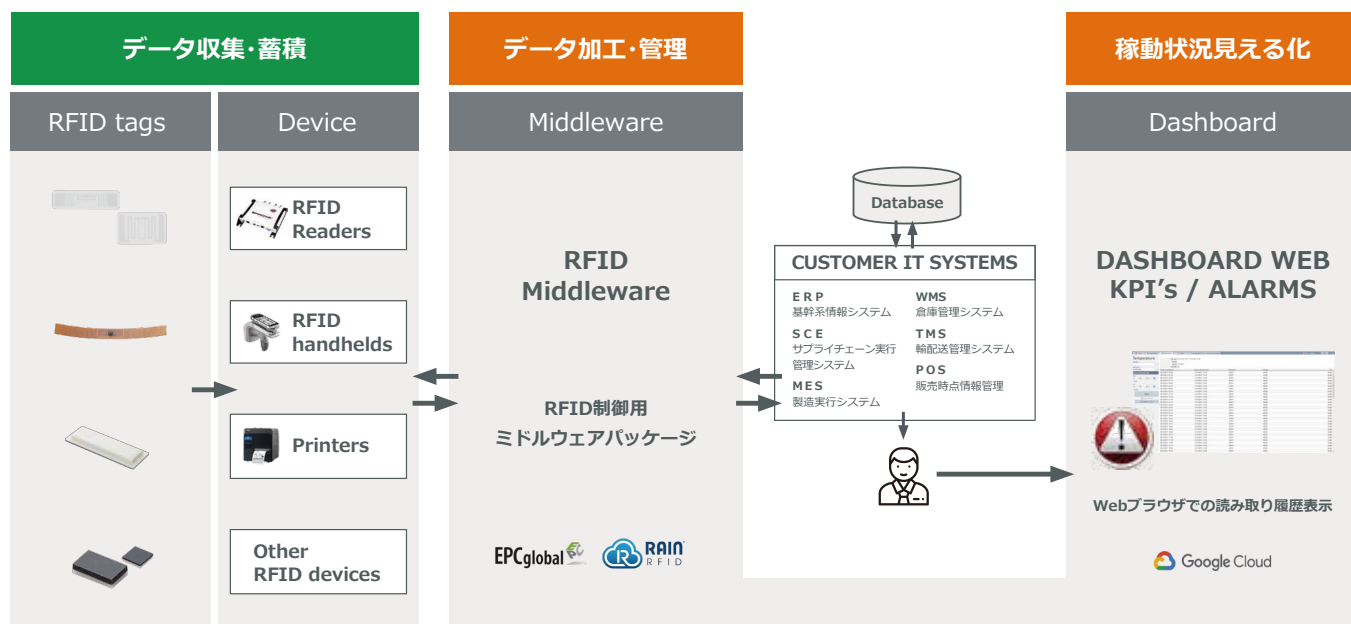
データ収集・蓄積

データ加工・管理

稼動状況見える化

RFID tags

Device

RFID Readers

RFID handhelds

Printers

Other RFID devices

Middleware

RFID Middleware

RFID制御用 ミドルウェアパッケージ

EPCglobal

RAIN RFID

Database

CUSTOMER IT SYSTEMS

ERP
基幹系情報システム

SCE
サプライチェーン実行管理システム

MES
製造実行システム

WMS
倉庫管理システム

TMS
輸配送管理システム

POS
販売時点情報管理

Dashboard

DASHBOARD WEB KPI's / ALARMS

Webブラウザでの読み取り履歴表示

Google Cloud